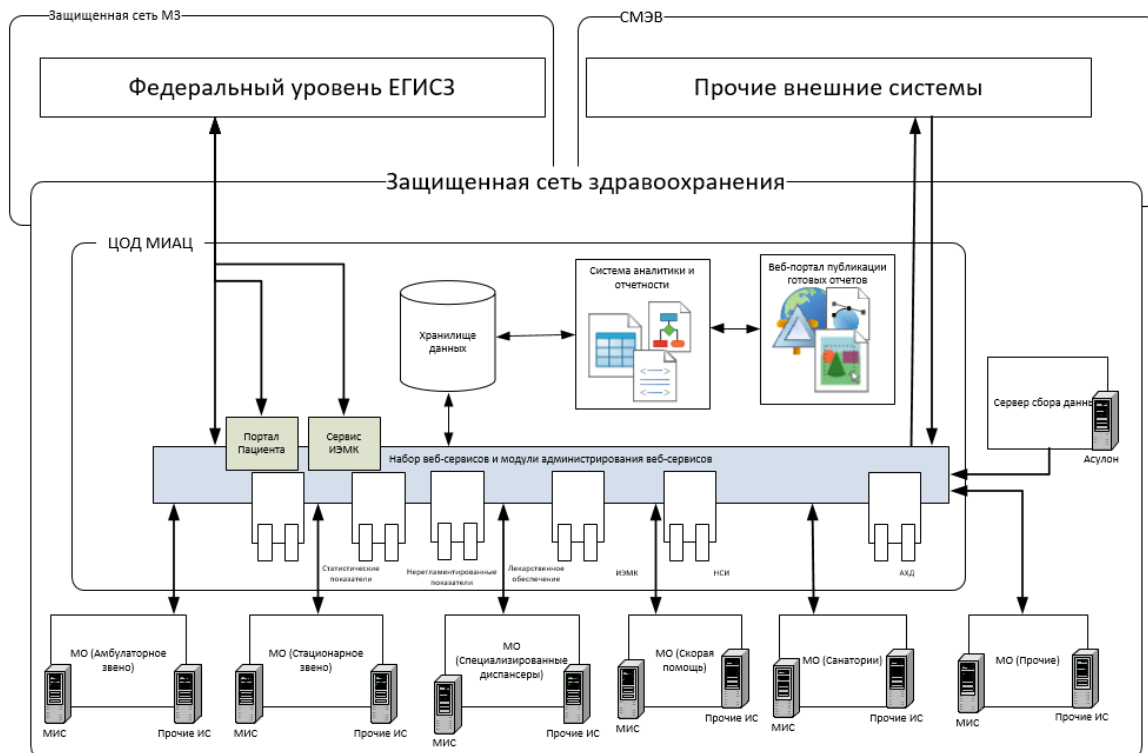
Защищенная сеть МЗ

Федеральный уровень ЕГИСЗ

СМЭВ

Прочие внешние системы

Защищенная сеть здравоохранения

ЦОД МИАЦ

Хранилище данных

Система аналитики и отчетности

Веб-портал публикации готовых отчетов

Сервер сбора данны

Асулон

Портал Пациента

Сервис ИЭМК

Набор веб-сервисов и модули администрирования веб-сервисов

Статистические показатели

Нерегламентированные показатели

Лекарственное обеспечение

ИЭМК

НСИ

АХД

МО (Амбулаторное звено)

МИС

Прочие ИС

МО (Стационарное звено)

МИС

Прочие ИС

МО (Специализированные диспансеры)

МИС

Прочие ИС

МО (Скорая помощь)

МИС

Прочие ИС

МО (Санатории)

МИС

Прочие ИС

МО (Прочие)

МИС

Прочие ИС